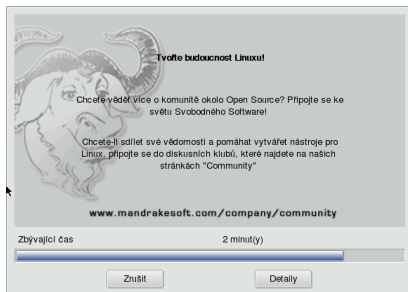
Tvořte budoucnost Linuxu!

Chcete vědět více o komunitě okolo Open Source? Připojte se ke světu Svobodného Software!

Chcete-li sdílet své vědomosti a pomáhat vytvářet nástroje pro Linux, připojte se do diskusních klubů, které najdete na našich stránkách "Community"

www.mandrakesoft.com/company/community

Zbývající čas

2 minut(y)

Zrušit

Detaily